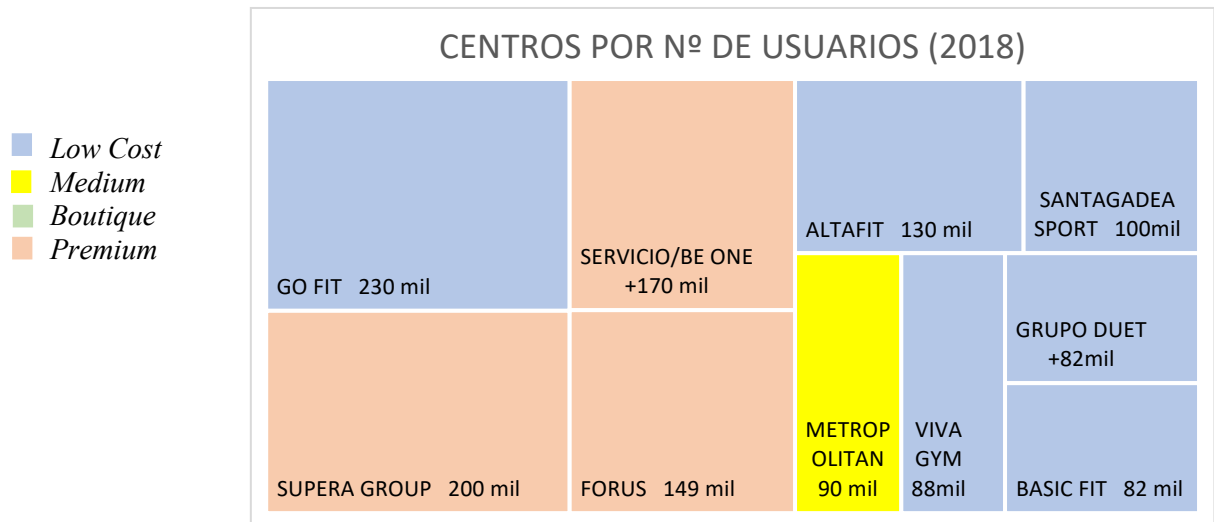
CENTROS POR Nº DE USUARIOS (2018)

Low Cost
Medium
Boutique
Premium

GO FIT 230 mil

SERVICIO/BE ONE +170 mil

ALTAFIT 130 mil

SANTAGADEA SPORT 100mil

GRUPO DUET +82mil

SUPERA GROUP 200 mil

FORUS 149 mil

METROPOLITAN 90 mil

VIVA GYM 88mil

BASIC FIT 82 mil